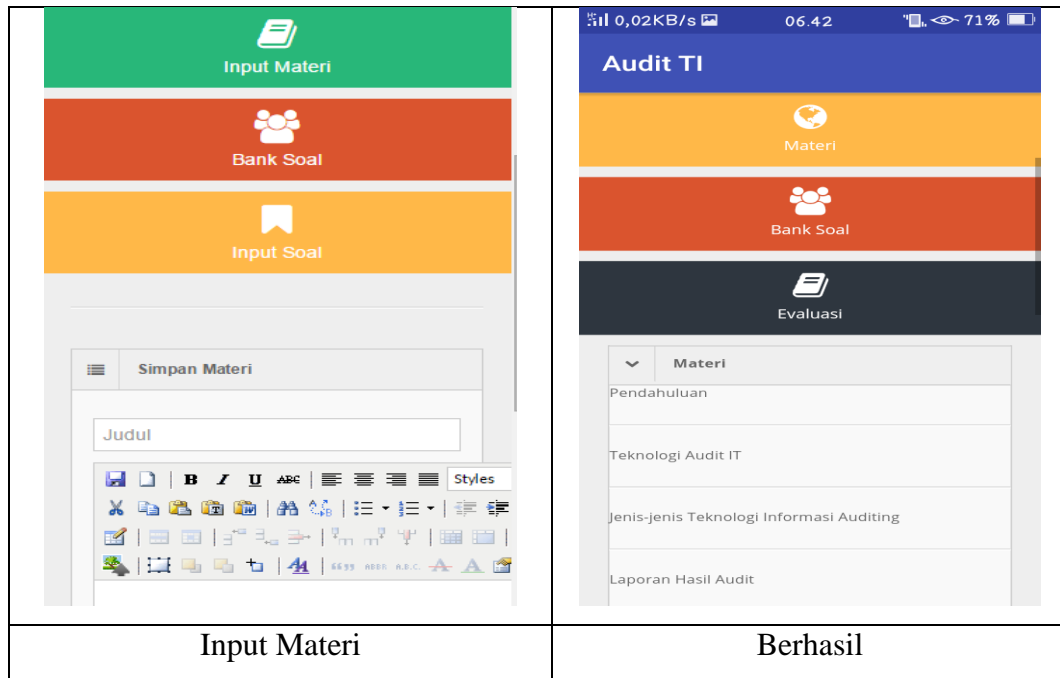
| Input Materi<br>Bank Soal<br>Input Soal<br>Simpan Materi<br>Judul<br>B I U ABC Styles | 0,02KB/s 06.42 71%<br>Audit TI<br>Materi<br>Bank Soal<br>Evaluasi<br>Materi<br>Pendahuluan<br>Teknologi Audit IT<br>Jenis-jenis Teknologi Informasi Auditing<br>Laporan Hasil Audit |
|---|---|
| Input Materi | Berhasil |